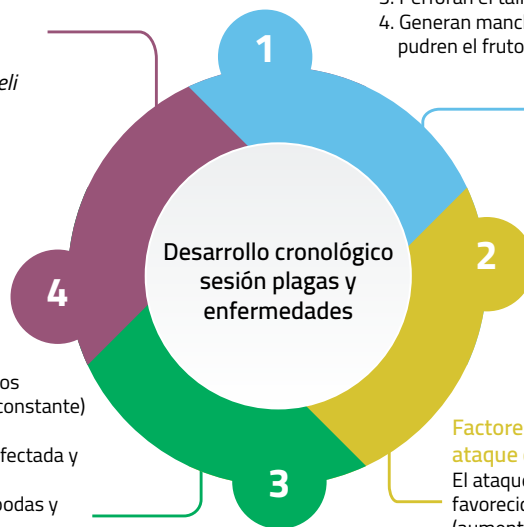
3. Perforan el tall
4. Generan manc
pudren el fruto

eli

1

Desarrollo cronológico sesión plagas y enfermedades

2

4

3

os
constante)

fectada y

odas y

Factore
ataque

El ataque
favorecic
(aumento